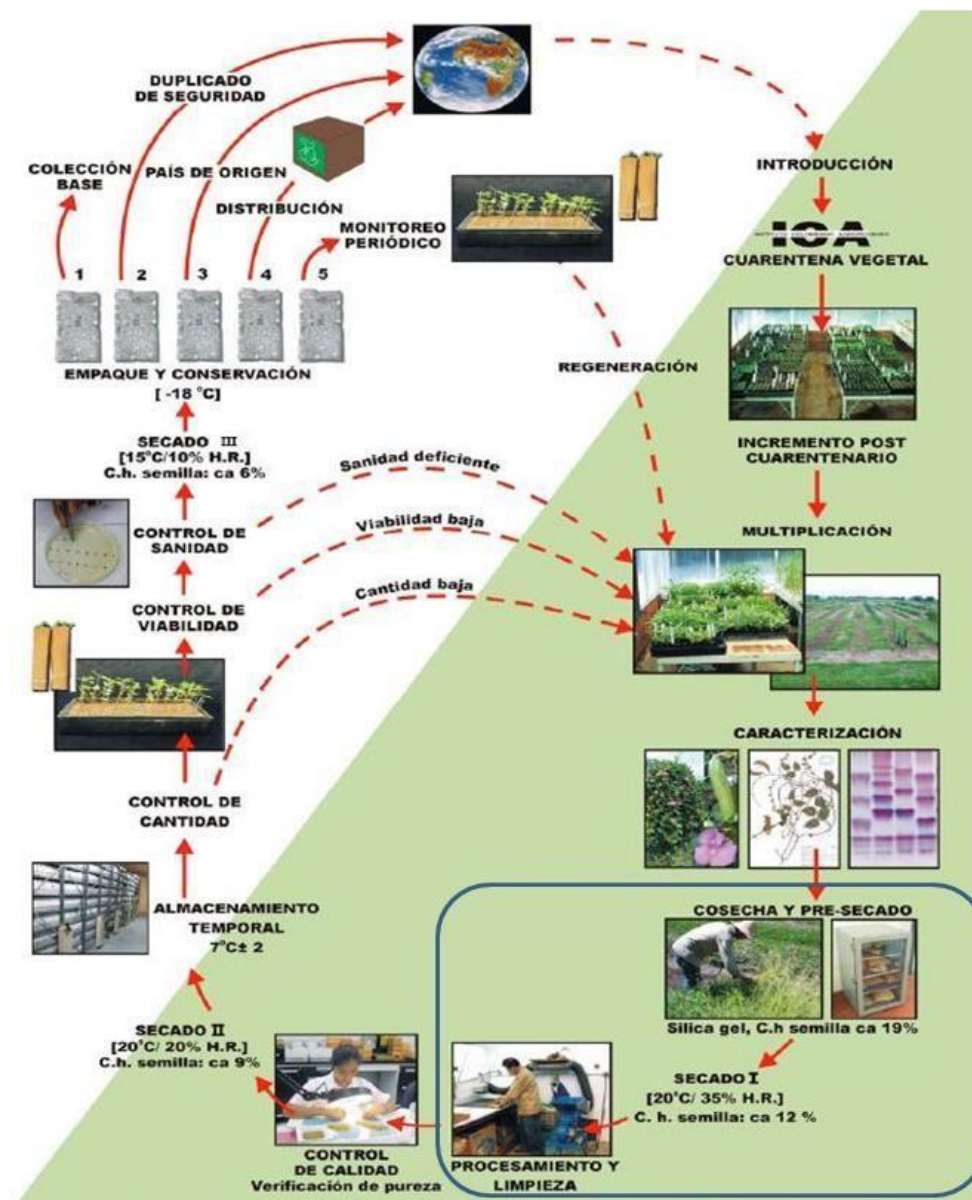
DUPLICADO DE SEGURIDAD

COLECCIÓN BASE

PAÍS DE ORIGEN

DISTRIBUCIÓN

MONITOREO PERIÓDICO

1 2 3 4 5

EMPAQUE Y CONSERVACIÓN [ -18 °C]

SECADO III [15°C/10% H.R.] C.h. semilla: ca 6%

CONTROL DE SANIDAD

CONTROL DE VIABILIDAD

CONTROL DE CANTIDAD

ALMACENAMIENTO TEMPORAL 7°C± 2

SECADO II [20°C/ 20% H.R.] C.h. semilla: ca 9%

CONTROL DE CALIDAD Verificación de pureza

PROCESAMIENTO Y LIMPIEZA

Sanidad deficiente

Viabilidad baja

Cantidad baja

REGENERACIÓN

INTRODUCCIÓN

ICA

CUARENTENA VEGETAL

INCREMENTO POST CUARENTENARIO

MULTIPLICACIÓN

CARACTERIZACIÓN

COSECHA Y PRE-SECADO

Silica gel, C.h semilla ca 19%

SECADO I [20°C/ 35% H.R.] C. h. semilla: ca 12 %